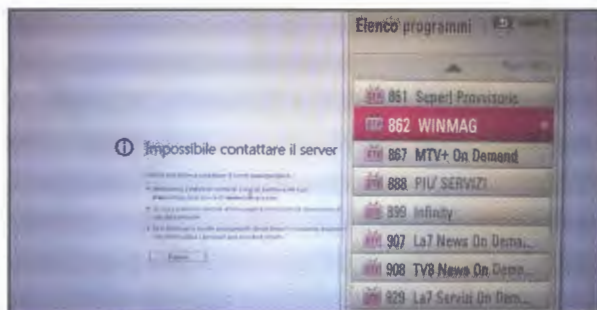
Elenco programmi

Impossibile contattare il server

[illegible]

861 Super! Provvisorio
862 WINMAG
867 MTV+ On Demand
888 PIU' SERVIZI
899 Infinity
907 La7 News On Dema...
908 TV8 News On Dema...
929 La7 Servizi On Dem...